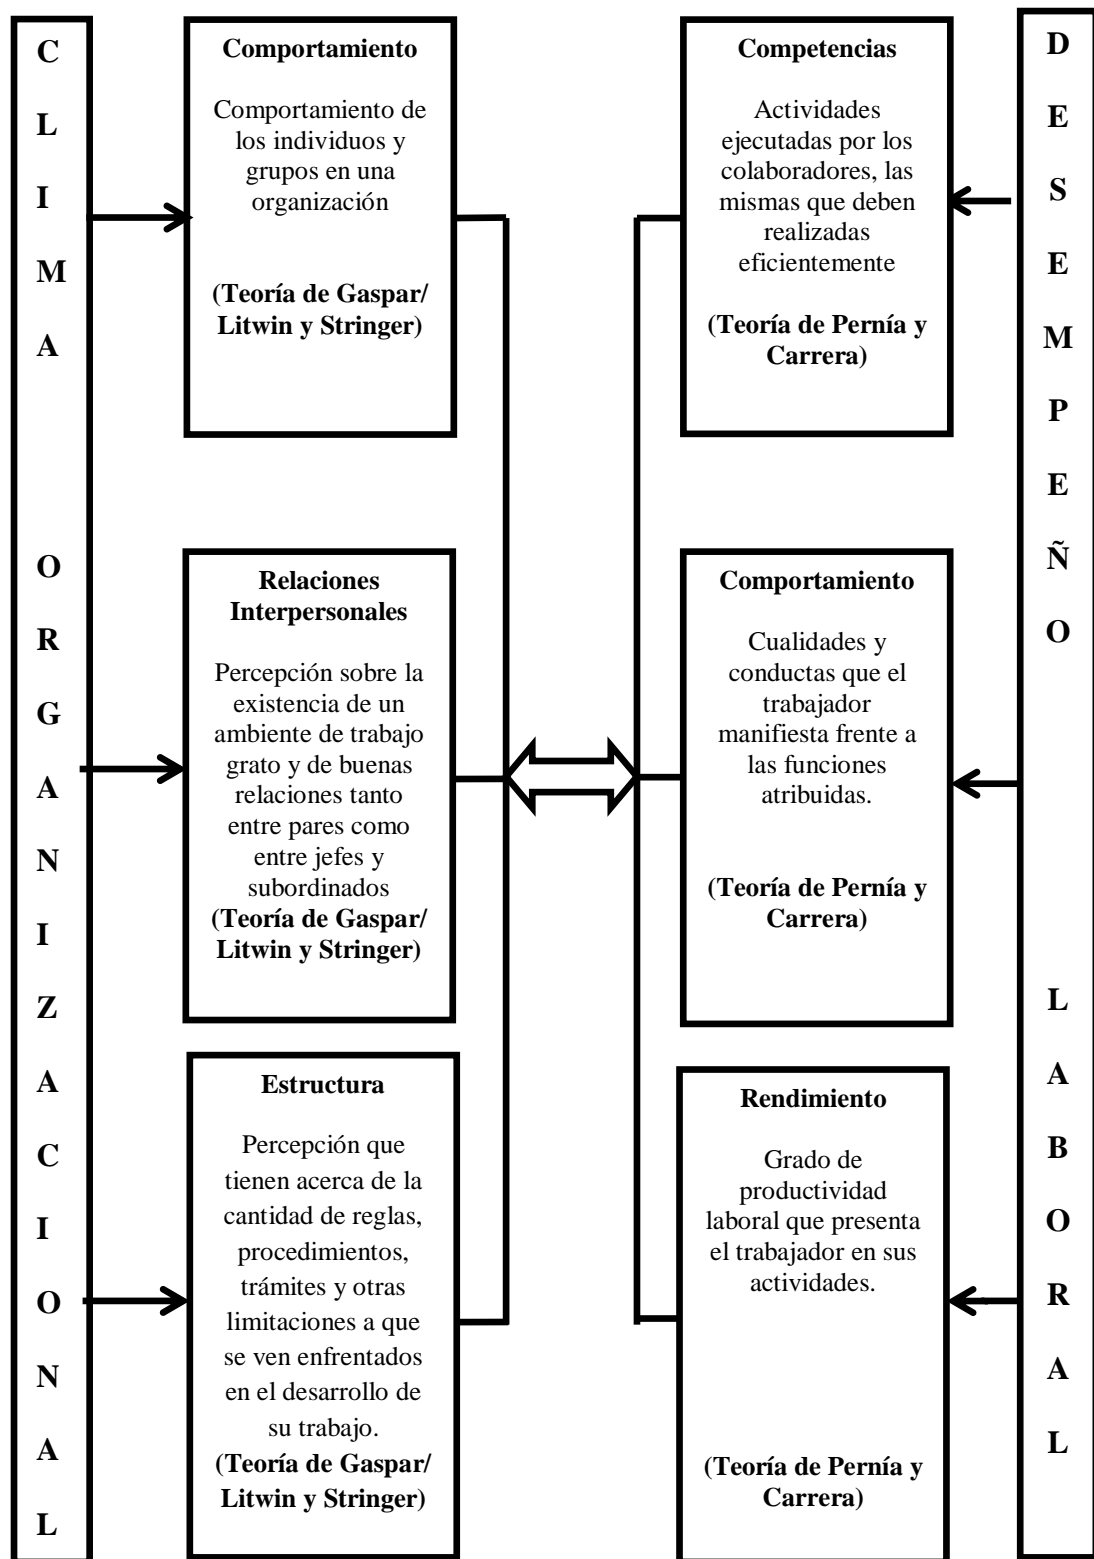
CLIMA ORGANIZACIONAL

Comportamiento

Comportamiento de los individuos y grupos en una organización

(Teoría de Gaspar/ Litwin y Stringer)

Relaciones Interpersonales

Percepción sobre la existencia de un ambiente de trabajo grato y de buenas relaciones tanto entre pares como entre jefes y subordinados
(Teoría de Gaspar/ Litwin y Stringer)

Estructura

Percepción que tienen acerca de la cantidad de reglas, procedimientos, trámites y otras limitaciones a que se ven enfrentados en el desarrollo de su trabajo.
(Teoría de Gaspar/ Litwin y Stringer)

Competencias

Actividades ejecutadas por los colaboradores, las mismas que deben realizadas eficientemente

(Teoría de Pernía y Carrera)

Comportamiento

Cualidades y conductas que el trabajador manifiesta frente a las funciones atribuidas.

(Teoría de Pernía y Carrera)

Rendimiento

Grado de productividad laboral que presenta el trabajador en sus actividades.

(Teoría de Pernía y Carrera)

DESEMPEÑO LABORAL